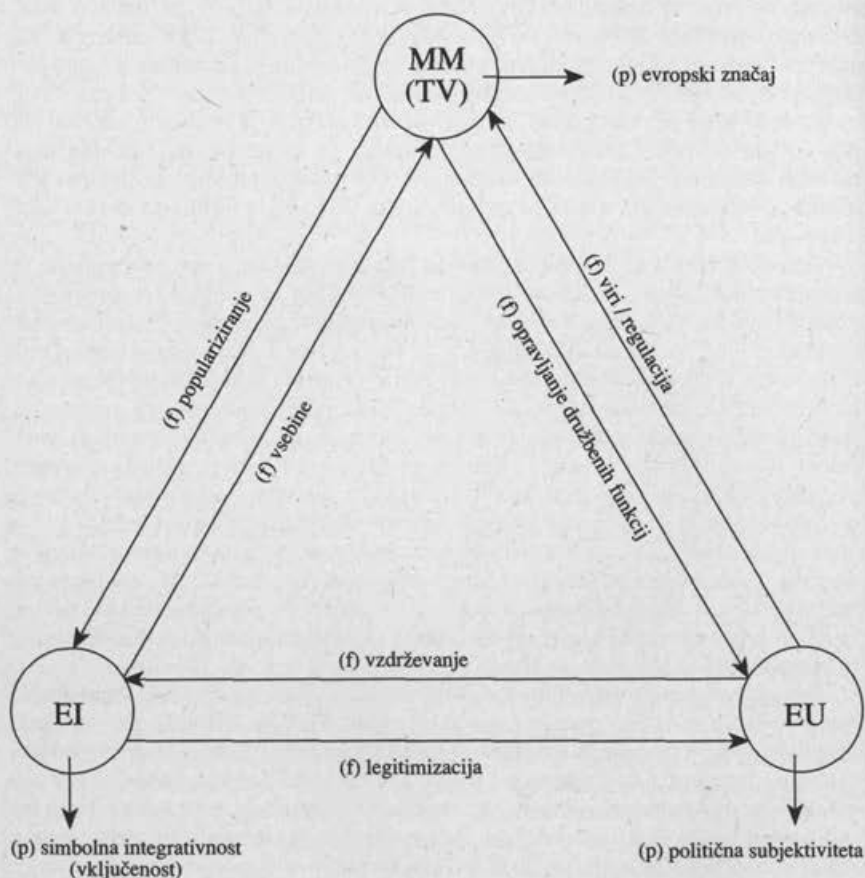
MM
(TV)

(p) evropski značaj

(f) popularizirarje

(f) vsebine

(f) opravljanje družbenih funkcij

(f) viri / regulacija

(f) vzdrževanje

EI

EU

(f) legitimizacija

(p) simbolna integrativnost
(vključenost)

(p) politična subjektiviteta